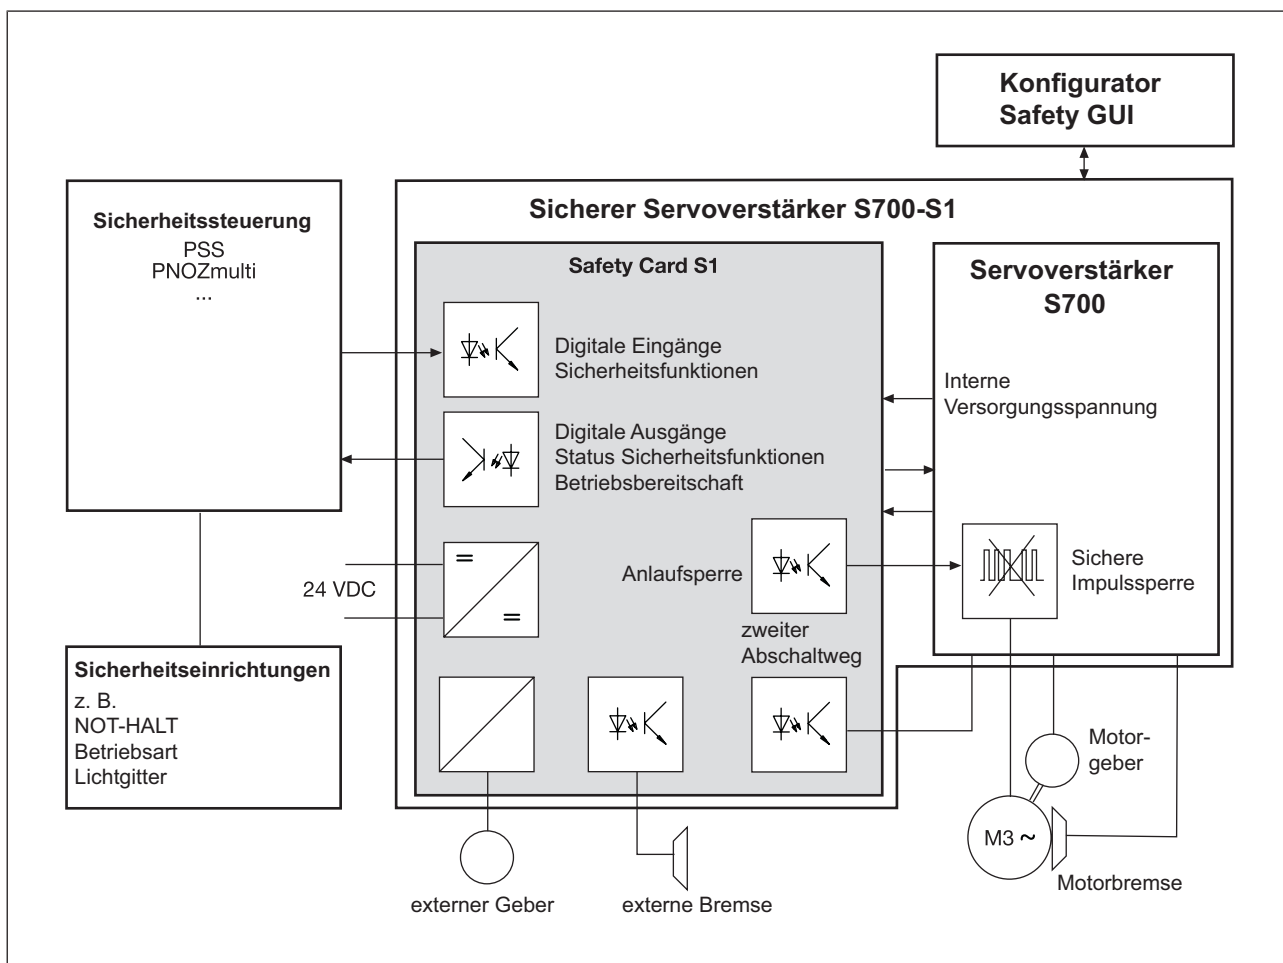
Konfigurator
Safety GUI

Sicherer Servoverstärker S700-S1

Sicherheitssteuerung
PSS
PNOZmulti
...

Safety Card S1

Servoverstärker
S700

Digitale Eingänge
Sicherheitsfunktionen

Interne
Versorgungsspannung

Digitale Ausgänge
Status Sicherheitsfunktionen
Betriebsbereitschaft

=
=

24 VDC

Anlaufsperre

Sichere
Impulssperre

zweiter
Abschaltweg

Sicherheitseinrichtungen
z. B.
NOT-HALT
Betriebsart
Lichtgitter

Motorgeber

M3 ~

Motorbremse

externer Geber

externe Bremse